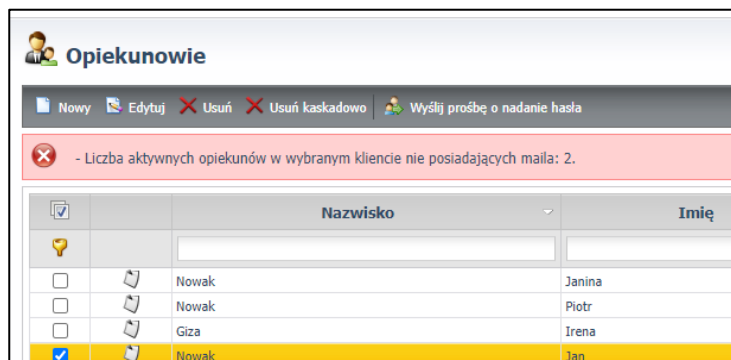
Opiekunowie

Nowy Edytuj Usuń Usuń kaskadowo Wyślij prośbę o nadanie hasła

- Liczba aktywnych opiekunów w wybranym kliencie nie posiadających maila: 2.

| | | Nazwisko | Imię |
|---|---|---|---|
| | | | |
| | | Nowak | Janina |
| | | Nowak | Piotr |
| | | Giza | Irena |
| | | Nowak | Jan |